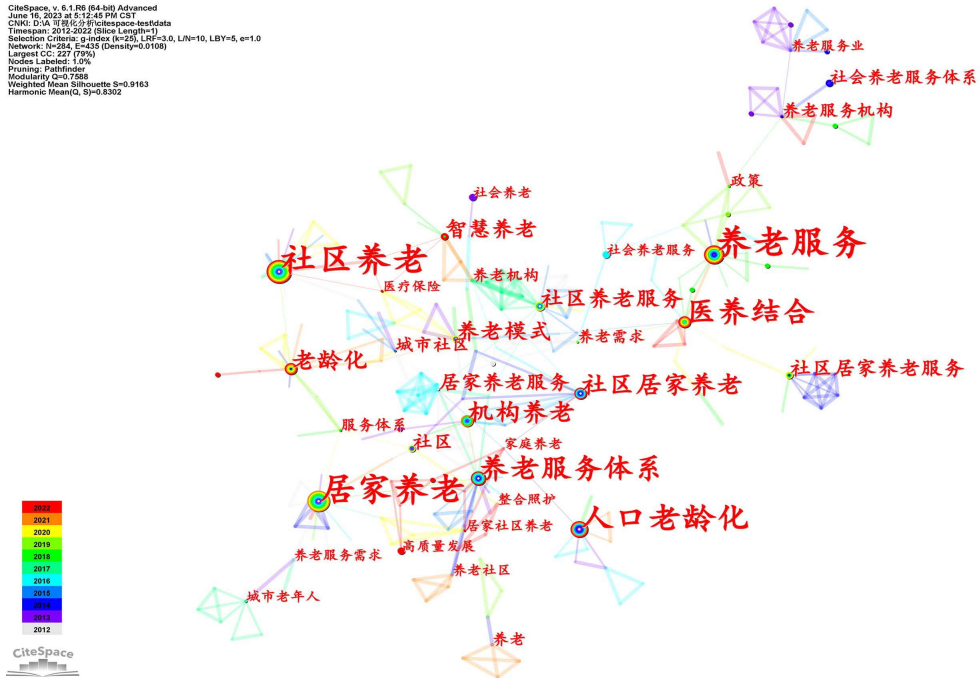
CiteSpace, v. 6.1.R6 (64-bit) Advanced
June 16, 2023 at 5:12:45 PM CST
CNKI: D:\A 可视化分析\citespace-test\data
Timespan: 2012-2022 (Slice Length=1)
Selection Criteria: g-index (k=25), LRF=3.0, L/N=10, LBY=5, e=1.0
Network: N=284, E=435 (Density=0.0108)
Largest CC: 227 (79%)
Nodes Labeled: 1.0%
Pruning: Pathfinder
Modularity Q=0.7588
Weighted Mean Silhouette S=0.9163
Harmonic Mean(Q, S)=0.8302

养老服务业
社会养老服务体系
养老服务机构
政策
社会养老
智慧养老
社区养老
社会养老服务
养老服务
养老机构
医疗保险
社区养老服务
医养结合
养老模式
养老需求
城市社区
老龄化
社区居家养老服务
居家养老服务
社区居家养老
机构养老
服务体系
社区
家庭养老
养老服务体系
居家养老
整合照护
人口老龄化
居家社区养老
高质量发展
养老服务需求
养老社区
城市老年人
养老

2022
2021
2020
2019
2018
2017
2016
2015
2014
2013
2012

CiteSpace